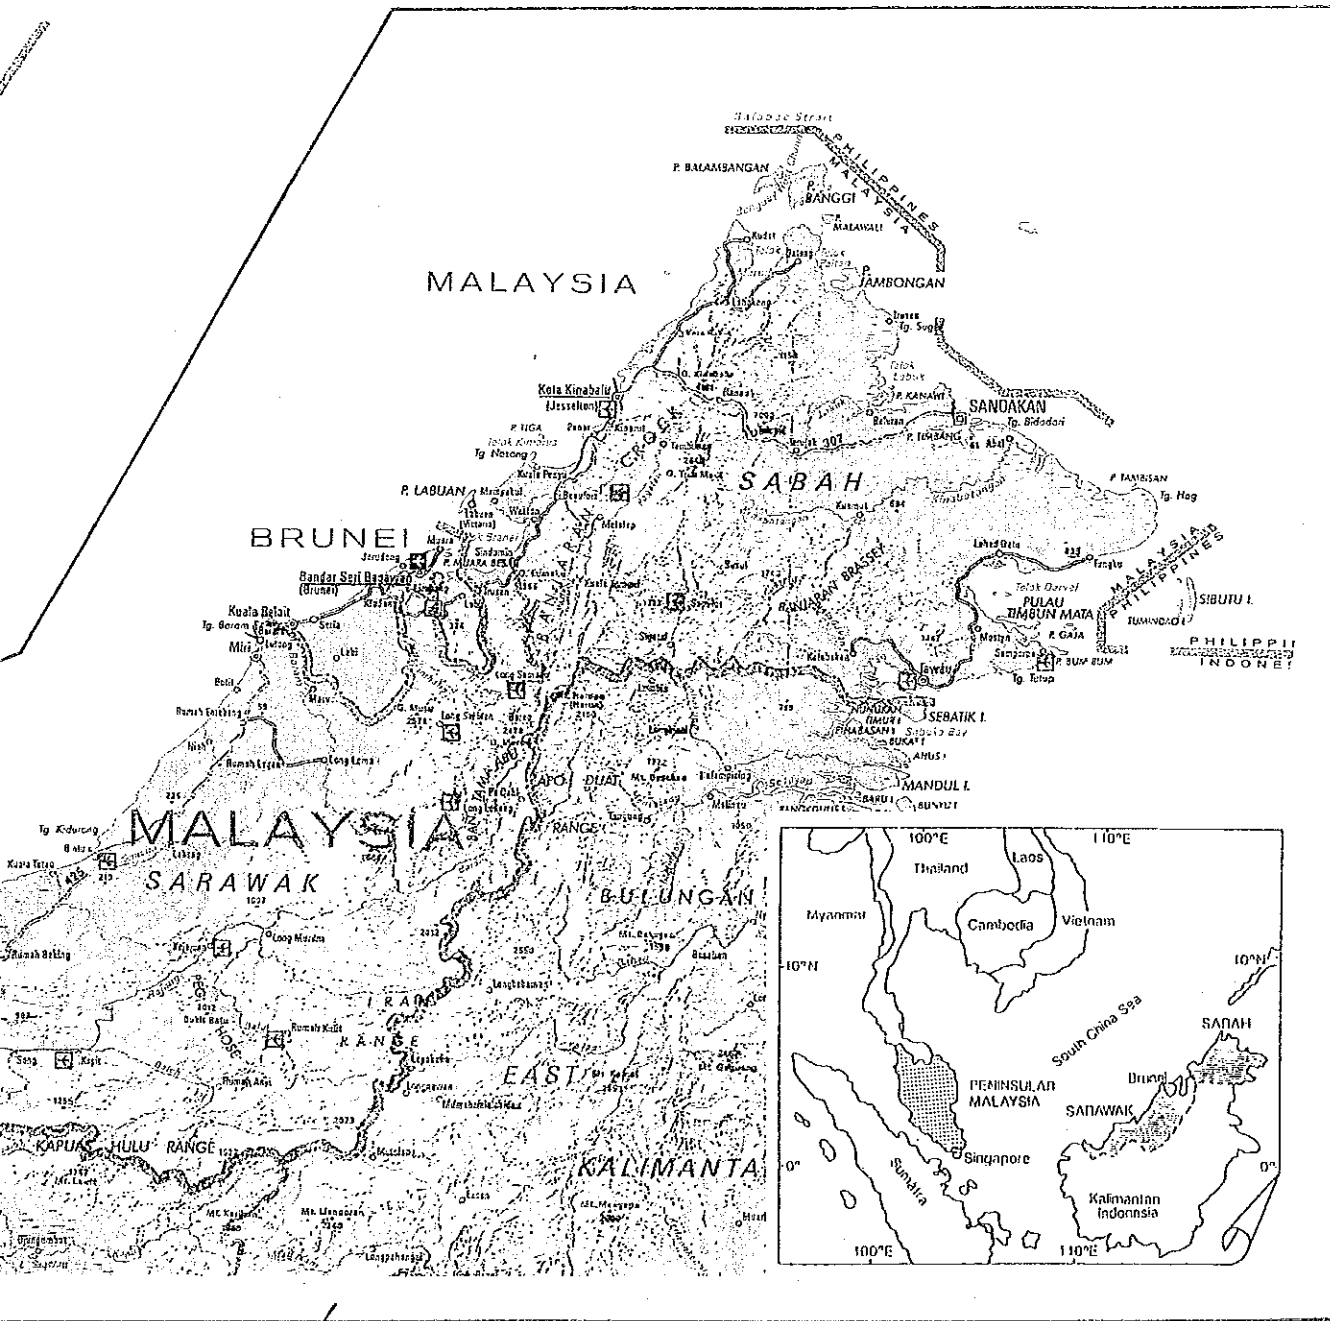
Balabac Strait
PHILIPPINES
MALAYSIA
P. BALAMBANGAN
BANGGI
P. MALAWALI
P. JAMBONGAN
MALAYSIA
Tg. Sugi
Kota Kinabalu (Jesselton)
SANDAKAN
P. TIGA
Teluk Kimanis
Tg. Nosong
CROCKER
SABAH
P. LABUAN
BRUNEI
Bandar Seri Begawan (Brunei)
Kuala Belait
Tg. Baram
Miri
P. MUARA BESAR
BANJARAN BRASSEY
Lahad Datu
Telok Darvel
PULAU TIMBUN MATA
P. GAIA
P. BUM BUM
Tg. Tutup
Tawau
SEBATIK I.
MANDUL I.
MALAYSIA PHILIPPINES
SIBUTU I.
PHILIPPI
INDONE
Tg. Kidurong
MALAYSIA
SARAWAK
APO DUAT RANGE
BULUNGAN
IRAN RANGE
EAST KALIMANTA
KAPUAS HULU RANGE
100°E
110°E
Thailand
Laos
Myanmar
Cambodia
Vietnam
10°N
10°N
South China Sea
SABAH
Brunei
PENINSULAR MALAYSIA
SARAWAK
Singapore
Sumatra
0°
0°
Kalimantan Indonesia
100°E
110°E